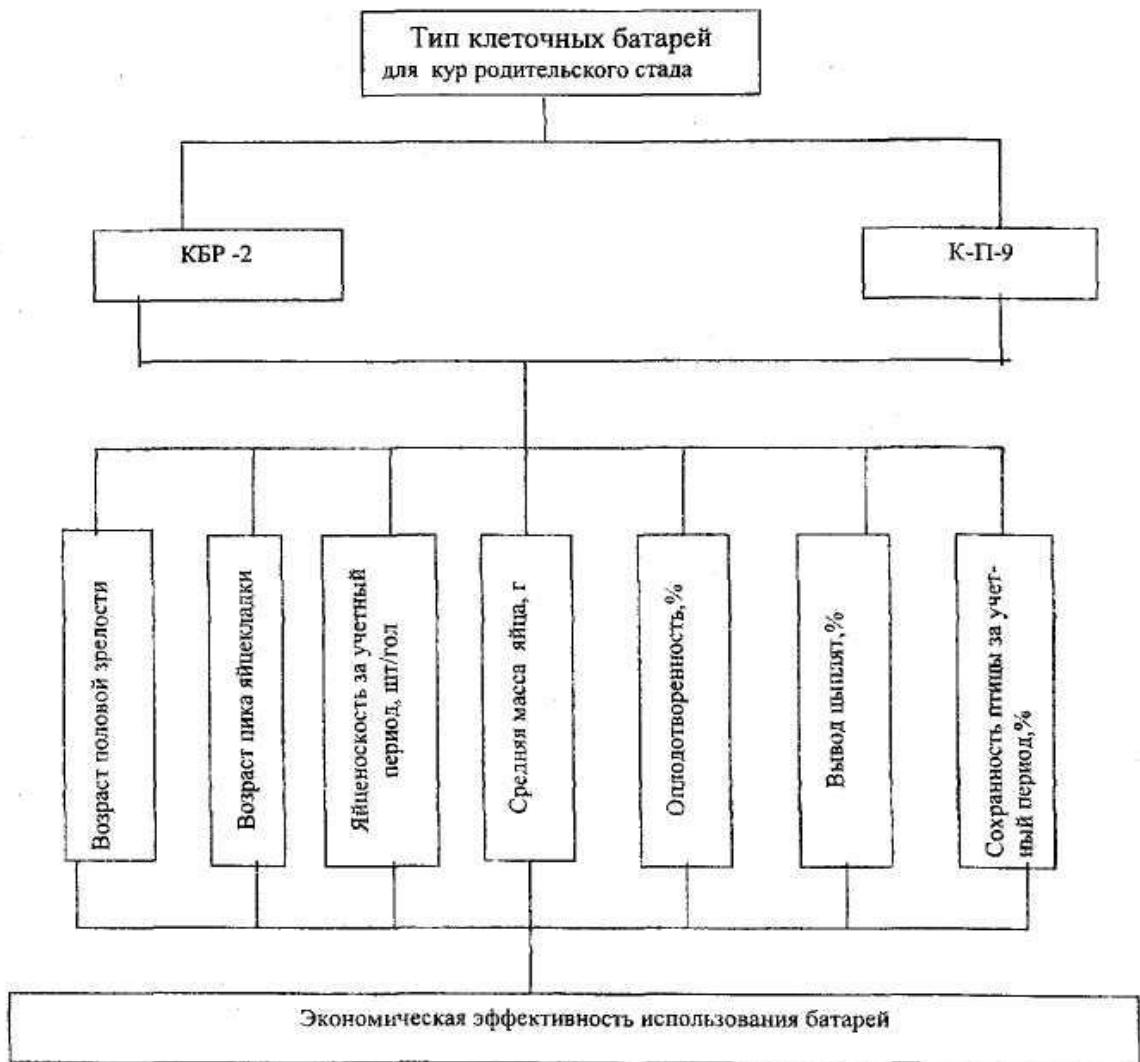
Тип клеточных батарей для кур родительского стада

КБР -2

К-П-9

Возраст половой зрелости

Возраст пика яйцекладки

Яйценоскость за учетный период, шт/гол

Средняя масса яйца, г

Оплодотворенность,%

Вывод цыплят,%

Сохранность птицы за учетный период,%

Экономическая эффективность использования батарей